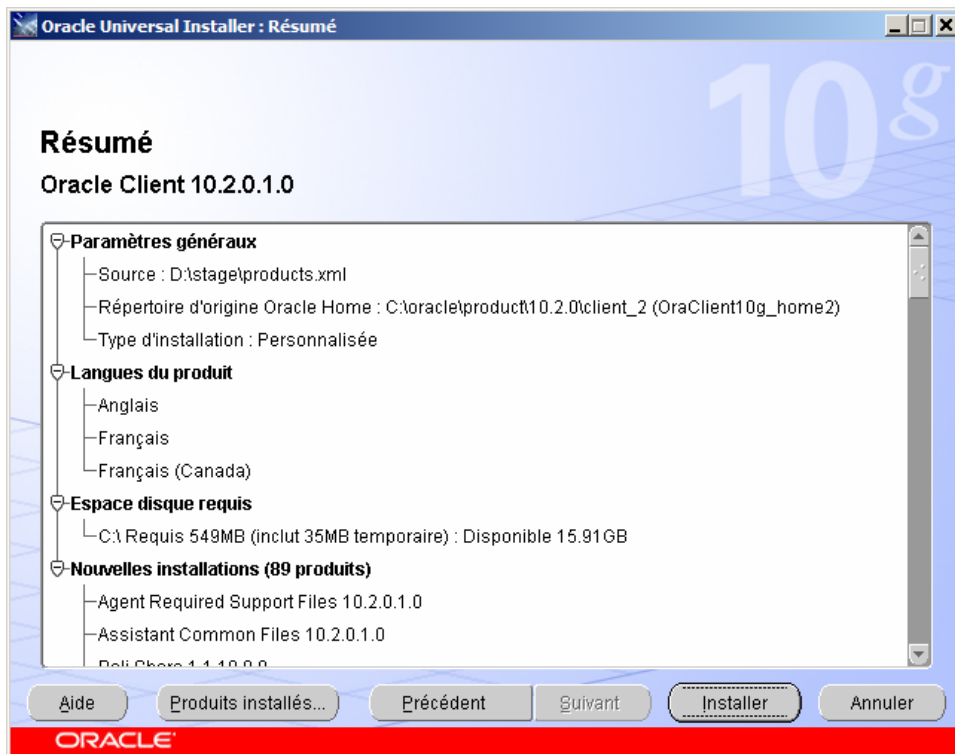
Oracle Universal Installer : Résumé

10g

Résumé

Oracle Client 10.2.0.1.0

Paramètres généraux
Source : D:\stage\products.xml
Répertoire d'origine Oracle Home : C:\oracle\product\10.2.0\client_2 (OraClient10g_home2)
Type d'installation : Personnalisée
Langues du produit
Anglais
Français
Français (Canada)
Espace disque requis
C:\ Requis 549MB (inclut 35MB temporaire) : Disponible 15.91GB
Nouvelles installations (89 produits)
Agent Required Support Files 10.2.0.1.0
Assistant Common Files 10.2.0.1.0
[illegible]

Aide | Produits installés... | Précédent | Suivant | Installer | Annuler

ORACLE